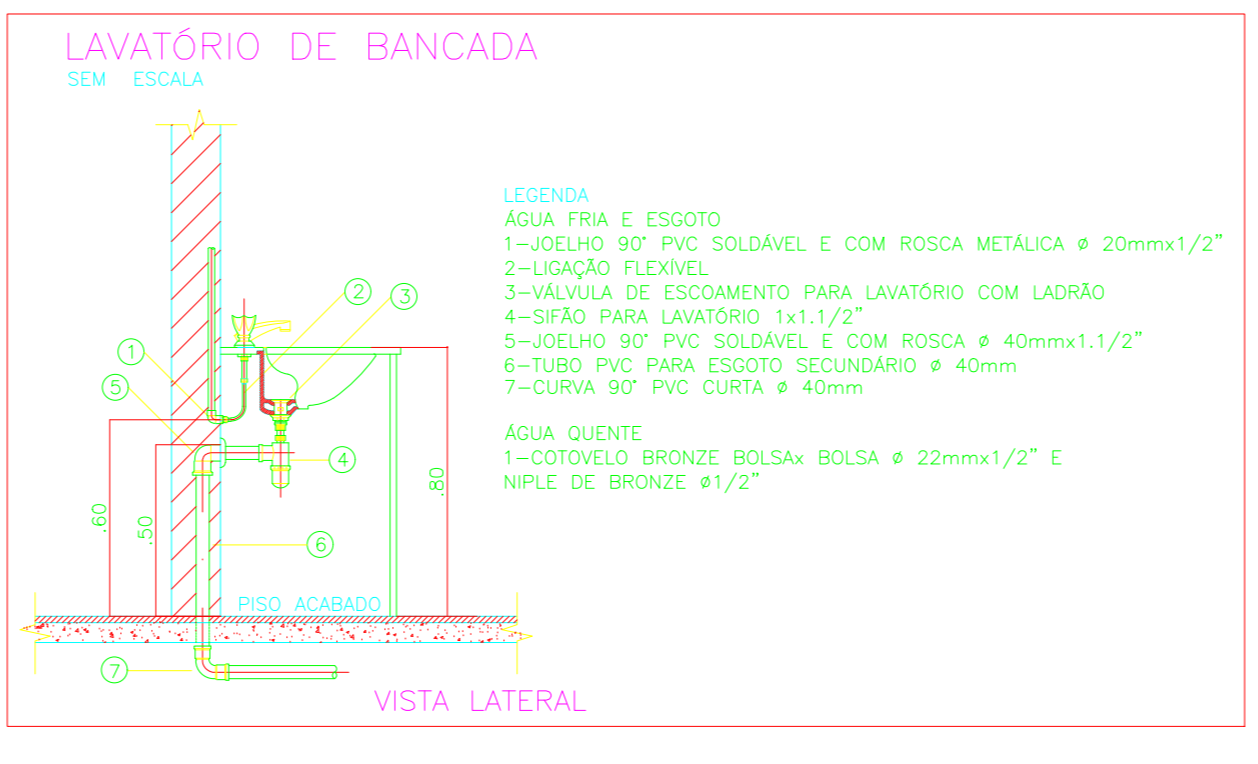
LAVATÓRIO DE BANCADA
SEM ESCALA

LEGENDA
ÁGUA FRIA E ESGOTO
1–JOELHO 90° PVC SOLDÁVEL E COM ROSCA METÁLICA ø 20mmx1/2"
2–LIGAÇÃO FLEXÍVEL
3–VÁLVULA DE ESCOAMENTO PARA LAVATÓRIO COM LADRÃO
4–SIFÃO PARA LAVATÓRIO 1x1.1/2"
5–JOELHO 90° PVC SOLDÁVEL E COM ROSCA ø 40mmx1.1/2"
6–TUBO PVC PARA ESGOTO SECUNDÁRIO ø 40mm
7–CURVA 90° PVC CURTA ø 40mm

ÁGUA QUENTE
1–COTOVELO BRONZE BOLSAx BOLSA ø 22mmx1/2" E
NIPLE DE BRONZE ø1/2"

2
3
1
5
4
6
7
.60
.50
.80
PISO ACABADO

VISTA LATERAL